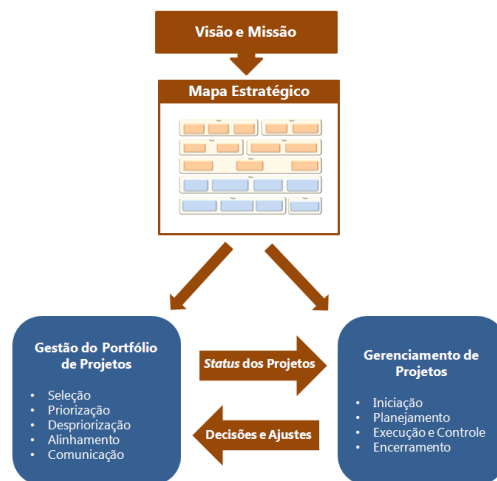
Visão e Missão

Mapa Estratégico

Gestão do Portfólio de Projetos

- Seleção
- Priorização
- Despriorização
- Alinhamento
- Comunicação

*Status* dos Projetos

Decisões e Ajustes

Gerenciamento de Projetos

- Iniciação
- Planejamento
- Execução e Controle
- Encerramento